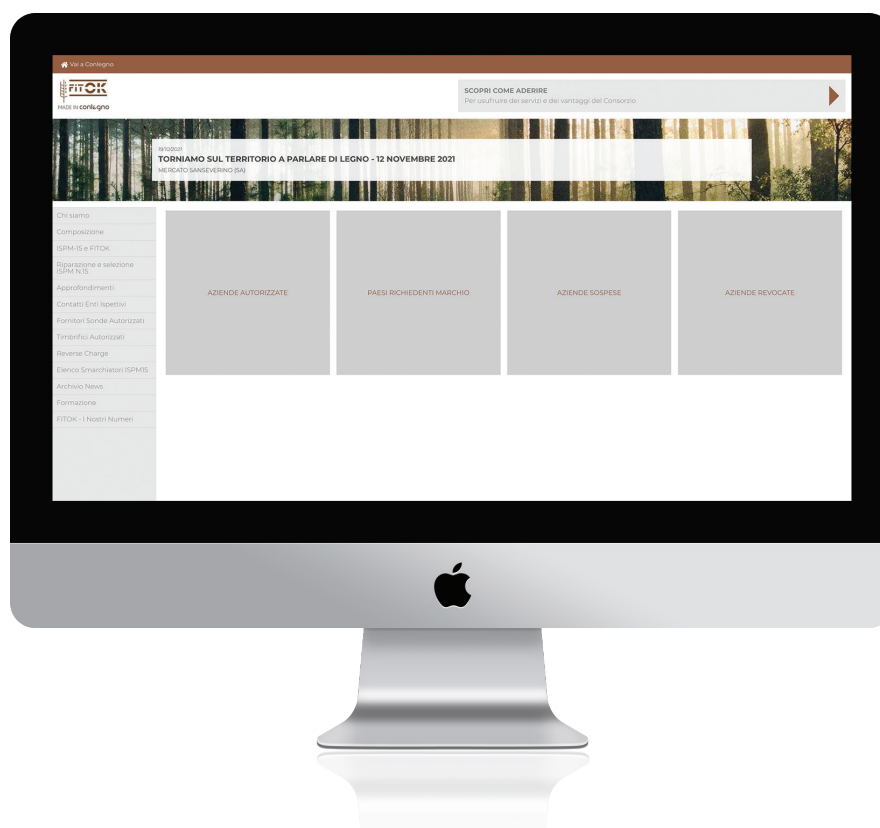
Vai a Conlegno

FITOK
MADE IN conlegno

SCOPRI COME ADERIRE
Per usufruire dei servizi e dei vantaggi del Consorzio

19/10/2021
TORNIAMO SUL TERRITORIO A PARLARE DI LEGNO - 12 NOVEMBRE 2021
MERCATO SANSEVERINO (SA)

Chi siamo
Composizione
ISPM-15 e FITOK
Riparazione e selezione ISPM N.15
Approfondimenti
Contatti Enti Ispettivi
Fornitori Sonde Autorizzati
Timbrifici Autorizzati
Reverse Charge
Elenco Smarchiatori ISPM15
Archivio News
Formazione
FITOK - I Nostri Numeri

AZIENDE AUTORIZZATE

PAESI RICHIEDENTI MARCHIO

AZIENDE SOSPESE

AZIENDE REVOCATE